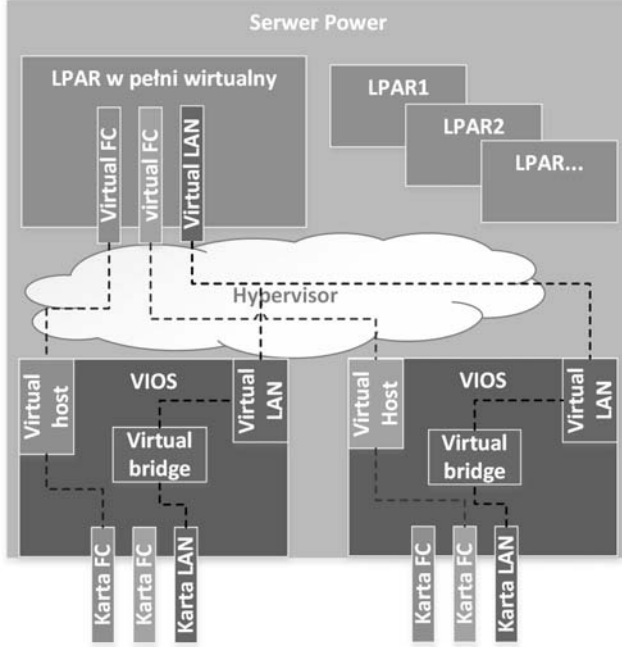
Serwer Power

LPAR w pełni wirtualny

Virtual FC
virtual FC
Virtual LAN

LPAR1
LPAR2
LPAR...

Hypervisor

Virtual host
VIOS
Virtual LAN
Virtual bridge

Virtual Host
VIOS
Virtual LAN
Virtual bridge

Karta FC
Karta FC
Karta LAN

Karta FC
Karta FC
Karta LAN